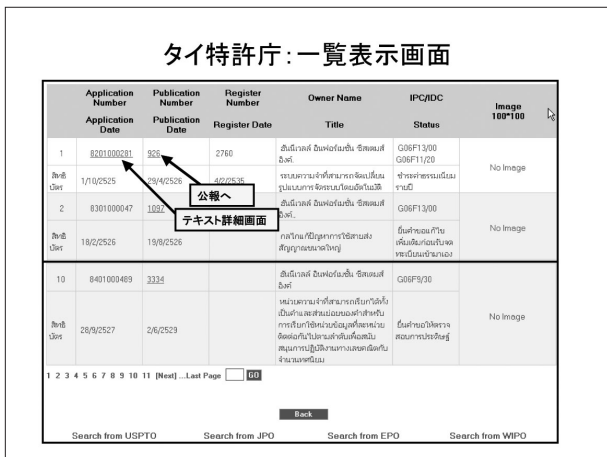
タイ特許庁：一覧表示画面

|  | Application Number | Publication Number | Register Number | Owner Name | IPC/IDC | Image 100*100 |
|---|---|---|---|---|---|---|
|  | Application Date | Publication Date | Register Date | Title | Status |  |
| 1 | 8201000281 | 926 | 2760 | อินเตอร์เนชั่นแนล บิสเนส แมชีนส์ คอร์ป. | G06F13/00 G06F11/20 | No Image |
| สิทธิบัตร | 1/10/2525 | 29/4/2526 | 4/2/2535 | ระบบความจำที่สามารถจัดเปลี่ยนรูปแบบการจัดระบบโดยอัตโนมัติ | ชำระค่าธรรมเนียมรายปี |  |
| 2 | 8301000047 | 1097 |  | อินเตอร์เนชั่นแนล บิสเนส แมชีนส์ คอร์ป. | G06F13/00 | No Image |
| สิทธิบัตร | 18/2/2526 | 19/8/2526 |  | กลไกแก้ปัญหาการใช้สายส่งสัญญาณขนาดใหญ่ | ยื่นคำขอแก้ไขเพิ่มเติมก่อนรับจดทะเบียนเข้ามาเอง |  |
| 10 | 8401000489 | 3334 |  | อินเตอร์เนชั่นแนล บิสเนส แมชีนส์ คอร์ป. | G06F9/30 | No Image |
| สิทธิบัตร | 28/9/2527 | 2/6/2529 |  | หน่วยความจำที่สามารถเรียกใช้ได้เป็นคำแลงส่วนย่อยของคำสำหรับการเรียกใช้หน่วยข้อมูลที่อยู่ในหน่วยจัดต่อกันไปตามลำดับเพื่อสนับสนุนการปฏิบัติงานทางเลขคณิตกับจำนวนทศนิยม | ยื่นคำขอให้ตรวจสอบการประดิษฐ์ |  |

公報へ

テキスト詳細画面

1 2 3 4 5 6 7 8 9 10 11 [Next] ...Last Page GO

Back

Search from USPTO Search from JPO Search from EPO Search from WIPO